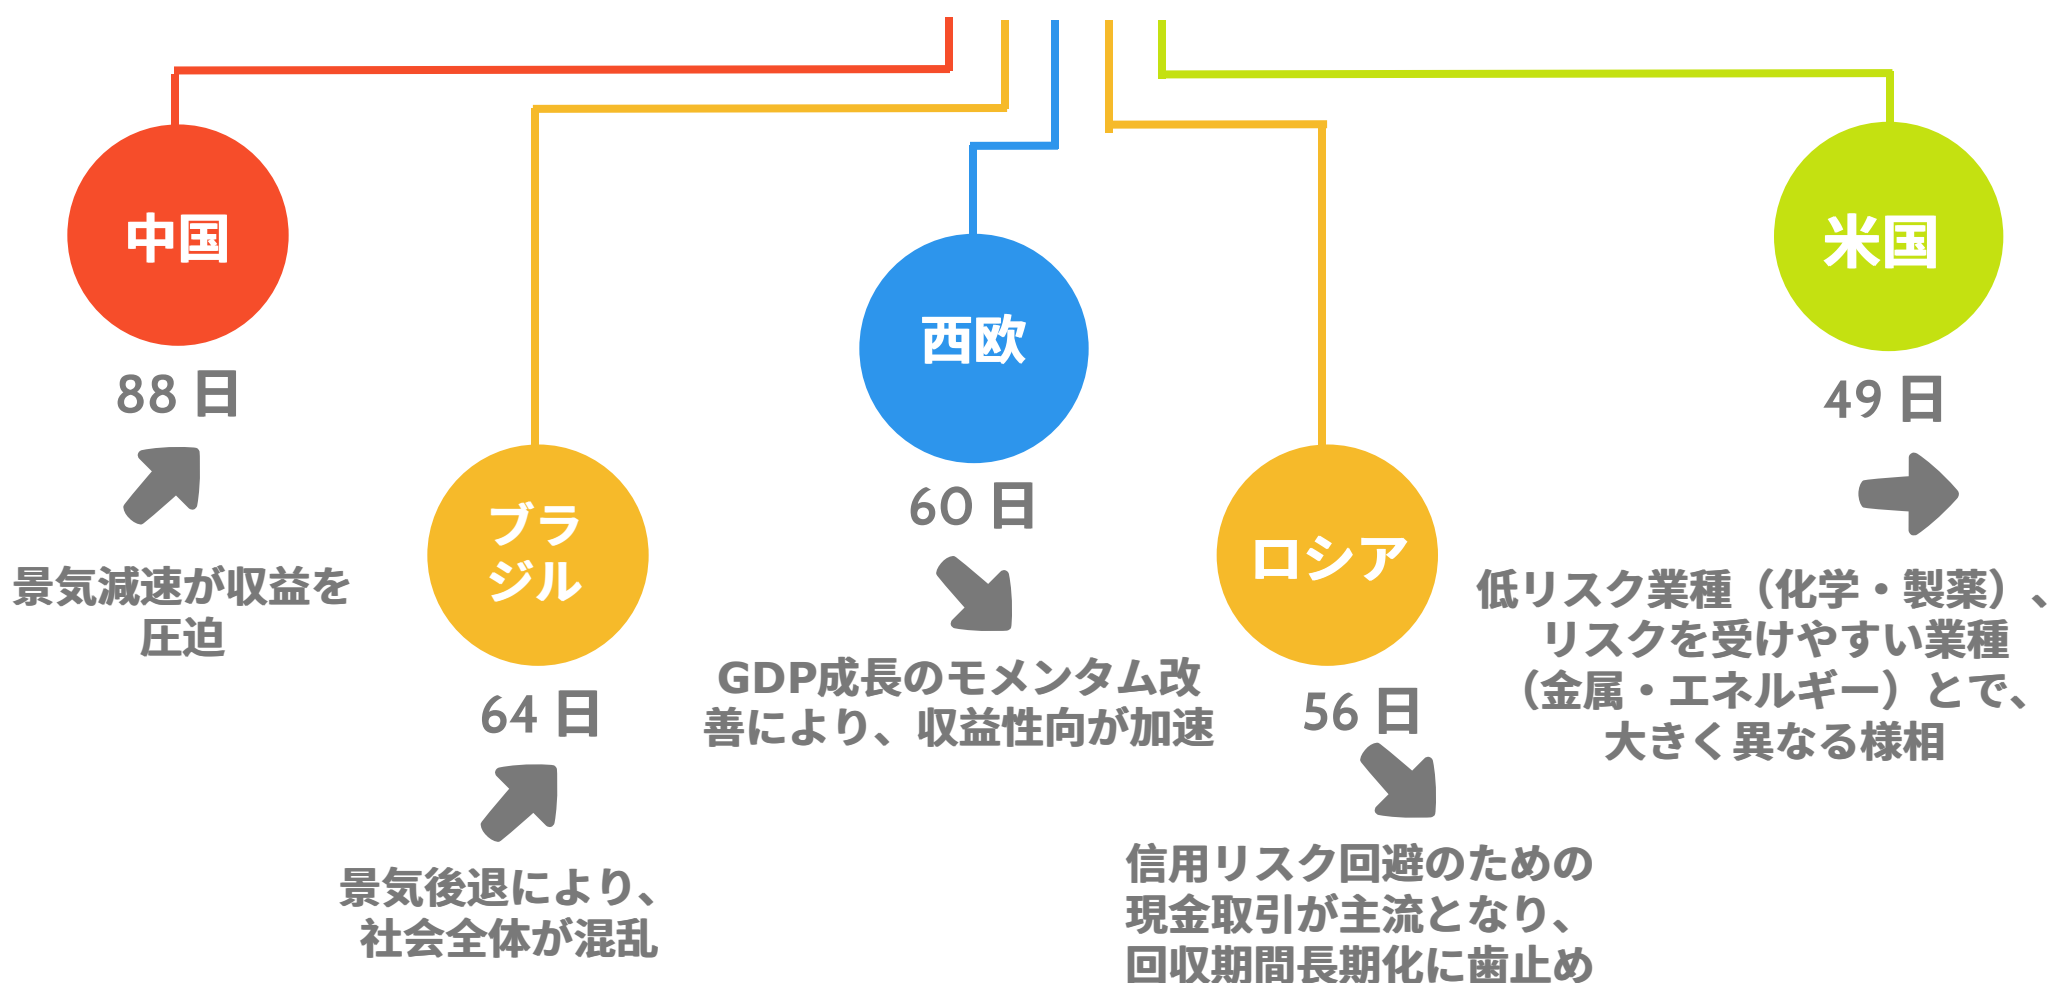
中国

88 日

景気減速が収益を圧迫

ブラジル

64 日

景気後退により、社会全体が混乱

西欧

60 日

GDP成長のモメンタム改善により、収益性向が加速

ロシア

56 日

信用リスク回避のための現金取引が主流となり、回収期間長期化に歯止め

米国

49 日

低リスク業種（化学・製薬）、リスクを受けやすい業種（金属・エネルギー）とで、大きく異なる様相